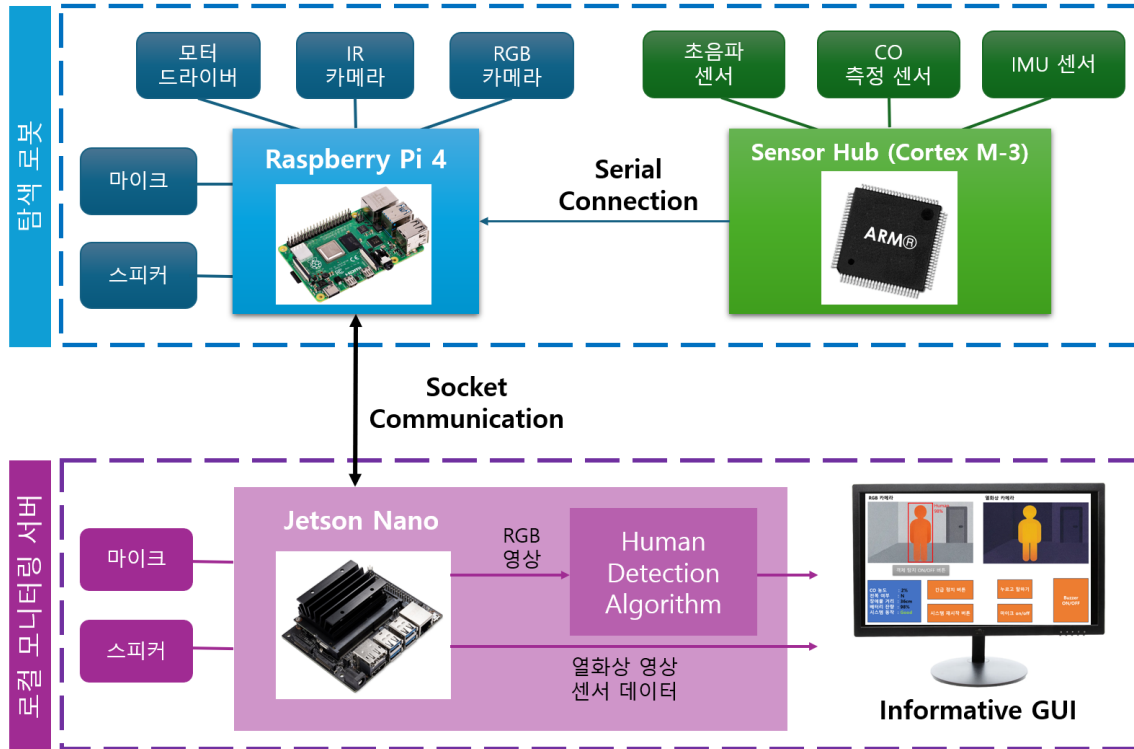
탐색 로봇

모터 드라이버

IR 카메라

RGB 카메라

초음파 센서

CO 측정 센서

IMU 센서

마이크

스피커

Raspberry Pi 4

Serial Connection

Sensor Hub (Cortex M-3)

ARM®

Socket Communication

로컬 모니터링 서버

Jetson Nano

마이크

스피커

RGB 영상

Human Detection Algorithm

열화상 영상 센서 데이터

RGB 카메라

열화상 카메라

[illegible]

Informative GUI